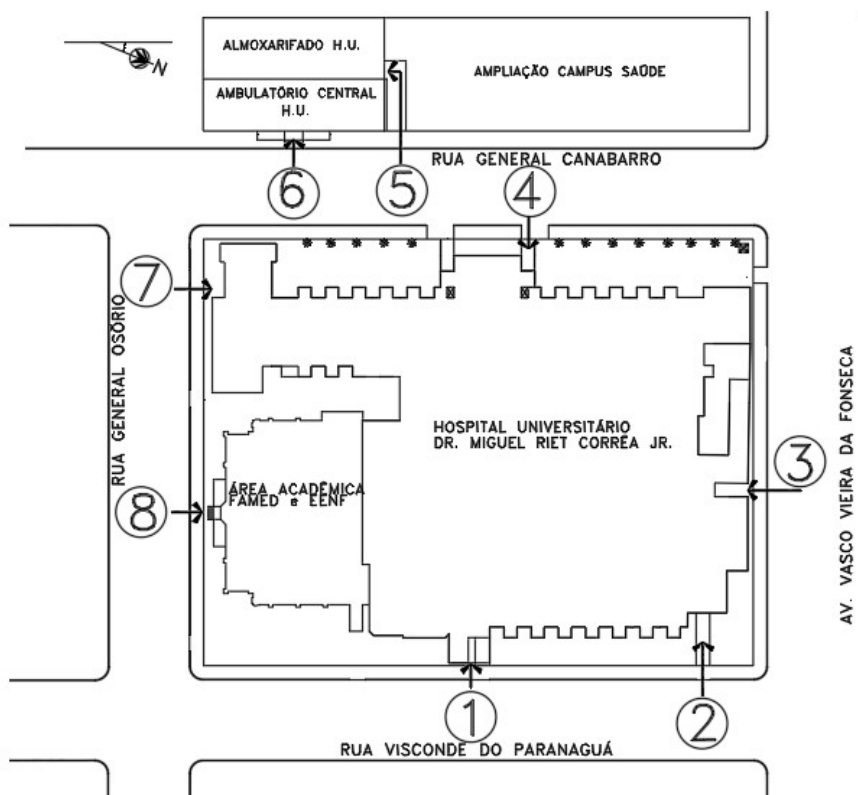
N

ALMOXARIFADO H.U.

AMBULATÓRIO CENTRAL H.U.

AMPLIAÇÃO CAMPUS SAÚDE

RUA GENERAL CANABARRO

6

5

4

7

RUA GENERAL OSÓRIO

HOSPITAL UNIVERSITÁRIO DR. MIGUEL RIET CORRÊA JR.

3

AV. VASCO VIEIRA DA FONSECA

8

ÁREA ACADÊMICA FAMED e EENF

1

2

RUA VISCONDE DO PARANAGUÁ